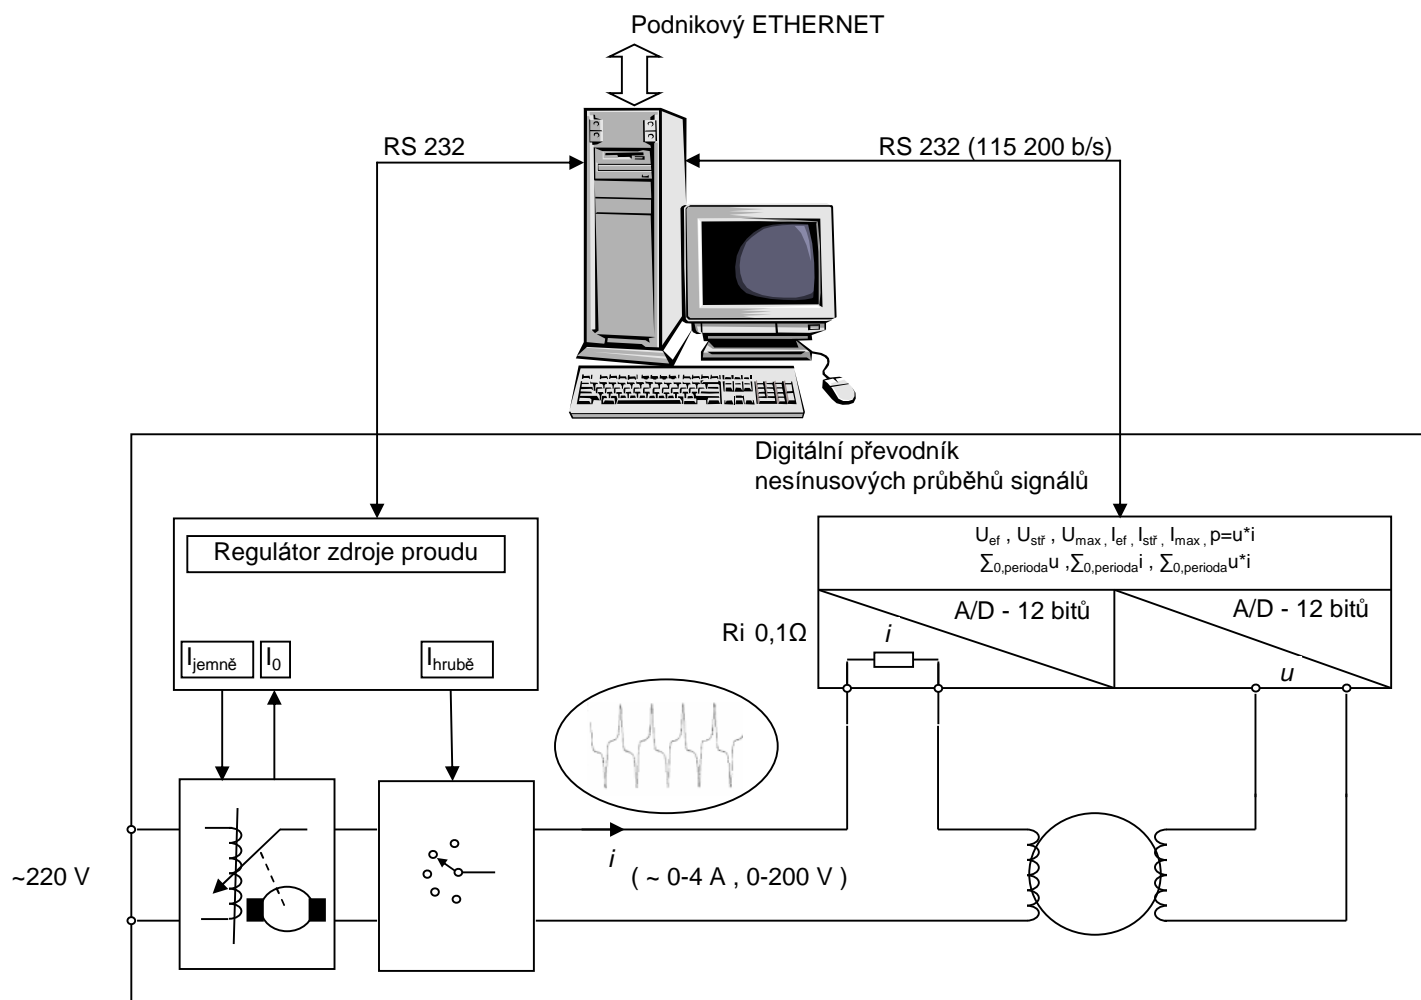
Podnikový ETHERNET

RS 232

RS 232 (115 200 b/s)

Digitální převodník nesínusových průběhů signálů

$U_{ef}$ , $U_{stř}$ , $U_{max}$ , $I_{ef}$ , $I_{stř}$ , $I_{max}$ , p=u*i
$\sum_{0,perioda}u$ , $\sum_{0,perioda}i$ , $\sum_{0,perioda}u*i$

A/D - 12 bitů

A/D - 12 bitů

Ri 0,1Ω

i

u

Regulátor zdroje proudu

$I_{jemně}$

$I_0$

$I_{hrubě}$

~220 V

i

( ~ 0-4 A , 0-200 V )